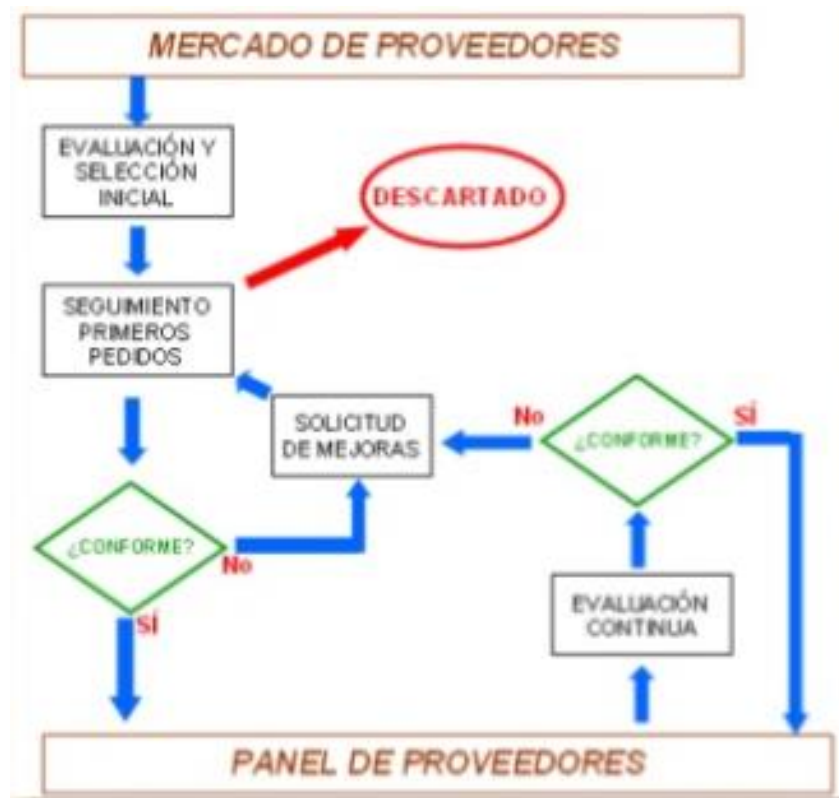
MERCADO DE PROVEEDORES

EVALUACIÓN Y SELECCIÓN INICIAL

DESCARTADO

SEGUIMIENTO PRIMEROS PEDIDOS

SOLICITUD DE MEJORAS

No

¿CONFORME?

SÍ

¿CONFORME?

No

SÍ

EVALUACIÓN CONTINUA

PANEL DE PROVEEDORES